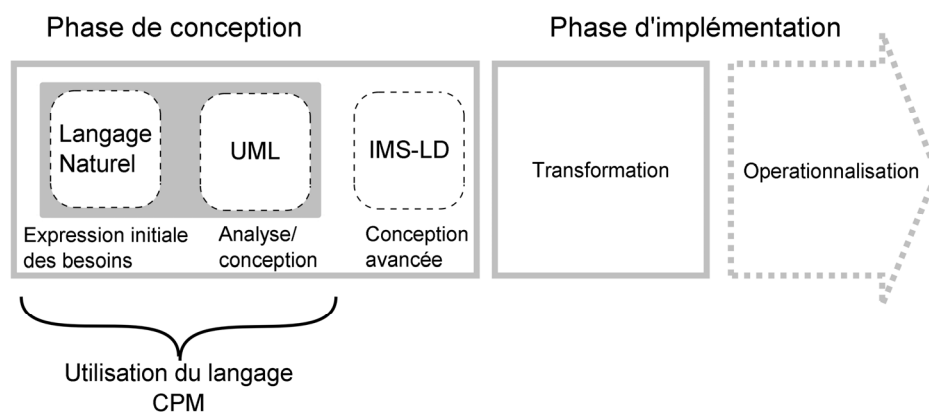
Phase de conception

Langage Naturel

UML

IMS-LD

Expression initiale des besoins

Analyse/ conception

Conception avancée

Utilisation du langage CPM

Phase d'implémentation

Transformation

Operationnalisation